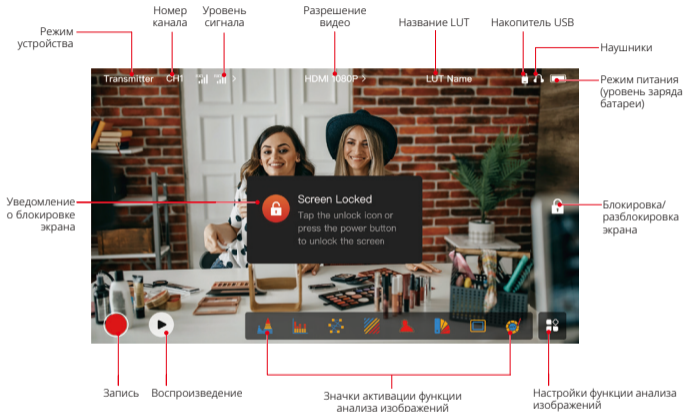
Режим устройства

Номер канала

Уровень сигнала

Разрешение видео

Название LUT

Накопитель USB

Наушники

Режим питания (уровень заряда батареи)

Transmitter CH1

HDMI 1080P >

LUT Name

Уведомление о блокировке экрана

Screen Locked

Tap the unlock icon or press the power button to unlock the screen

Блокировка/ разблокировка экрана

Запись

Воспроизведение

Значки активации функции анализа изображений

Настройки функции анализа изображений